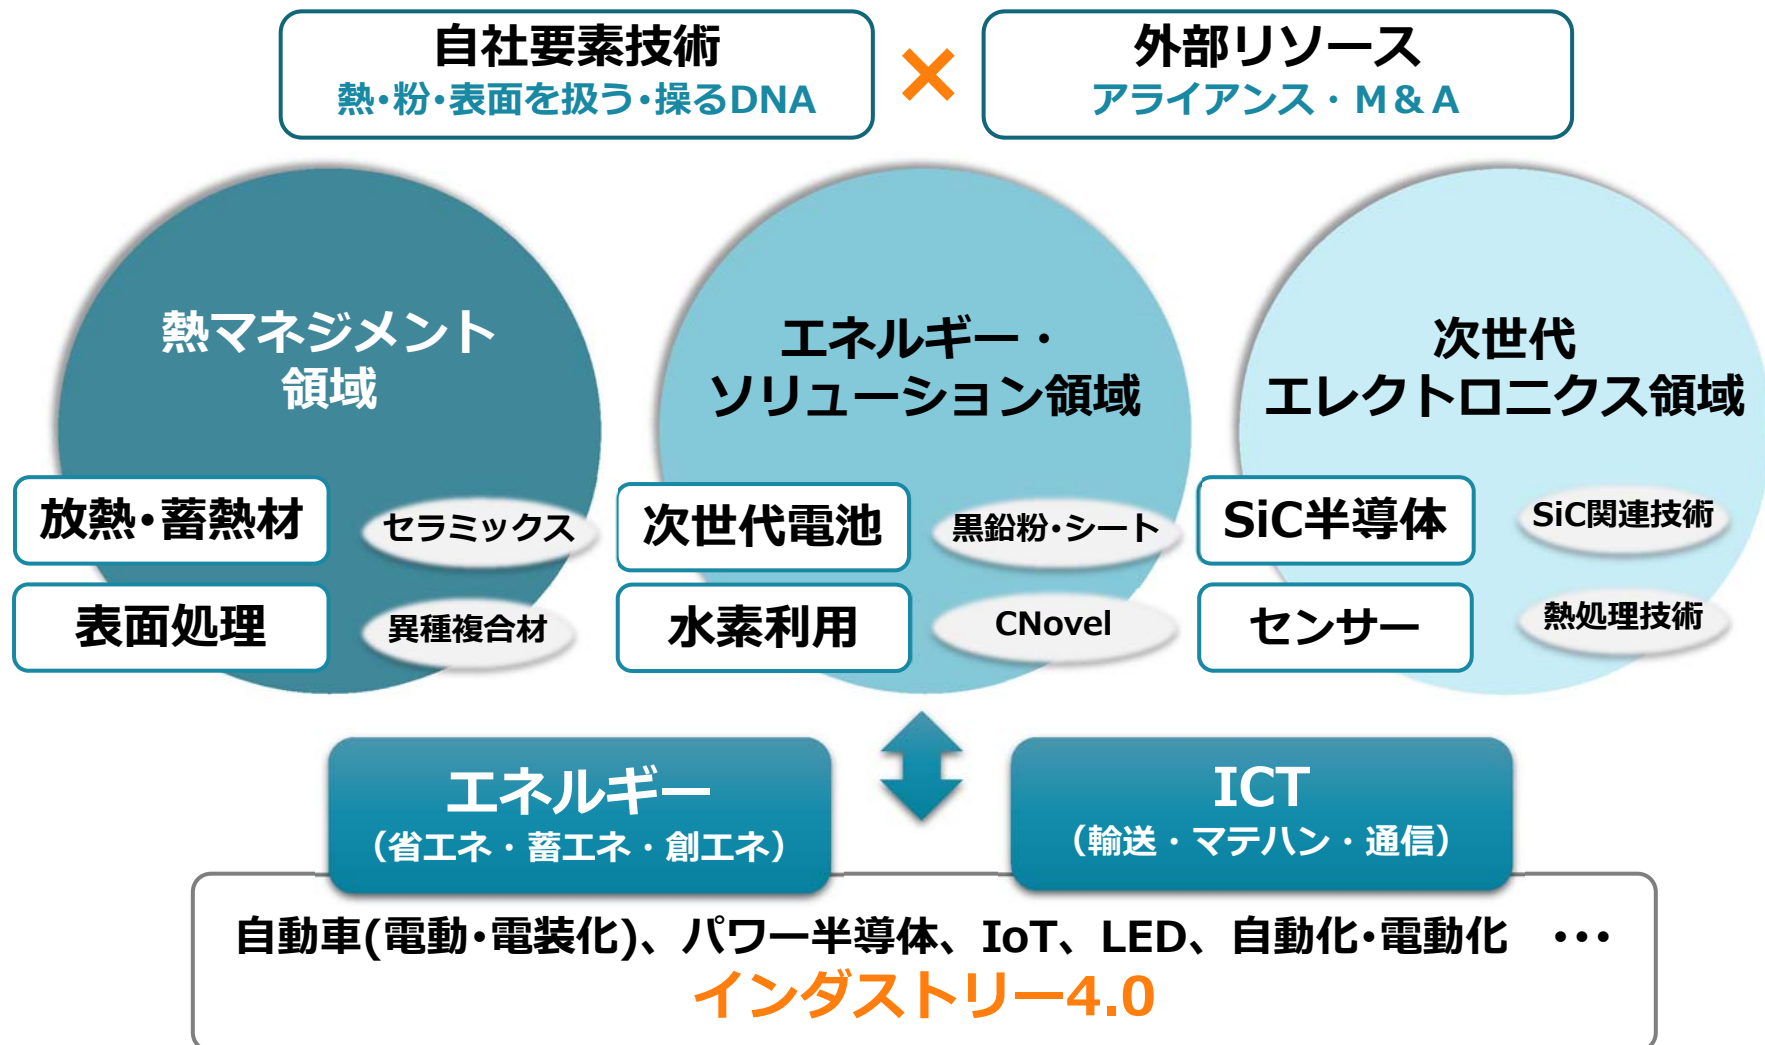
自社要素技術
熱・粉・表面を扱う・操るDNA

×

外部リソース
アライアンス・M＆A

熱マネジメント
領域

放熱・蓄熱材
セラミックス
表面処理
異種複合材

エネルギー・
ソリューション領域

次世代電池
黒鉛粉・シート
水素利用
CNovel

次世代
エレクトロニクス領域

SiC半導体
SiC関連技術
センサー
熱処理技術

エネルギー
（省エネ・蓄エネ・創エネ）

ICT
（輸送・マテハン・通信）

自動車(電動・電装化)、パワー半導体、IoT、LED、自動化・電動化 ・・・
インダストリー4.0